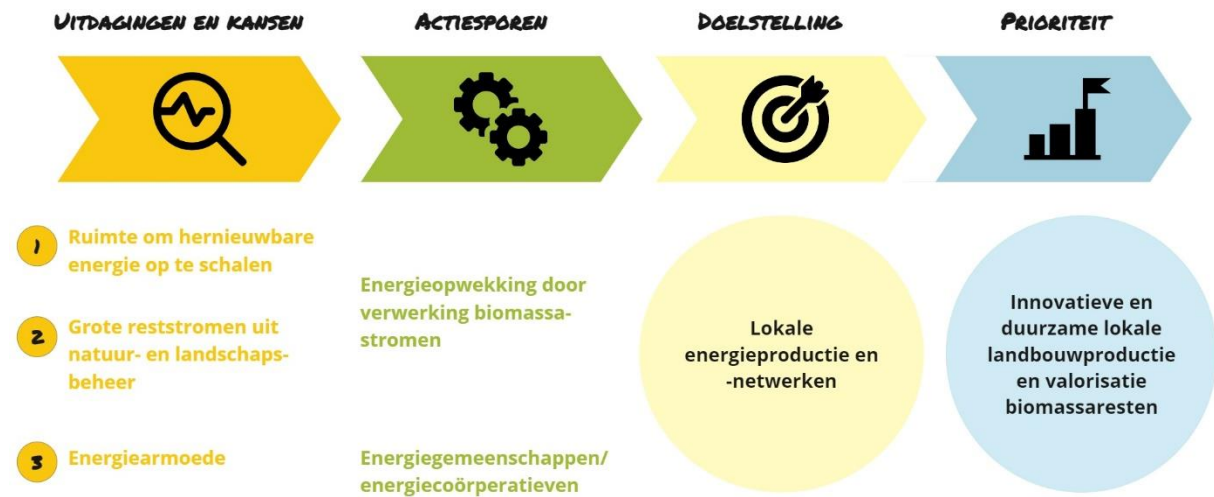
UITDAGINGEN EN KANSEN

ACTIESPOREN

DOELSTELLING

PRIORITEIT

1 Ruimte om hernieuwbare energie op te schalen

2 Grote reststromen uit natuur- en landschapsbeheer

3 Energiearmoede

Energieopwekking door verwerking biomassastromen

Energiegemeenschappen/ energiecoörperatieven

Lokale energieproductie en -netwerken

Innovatieve en duurzame lokale landbouwproductie en valorisatie biomassaresten